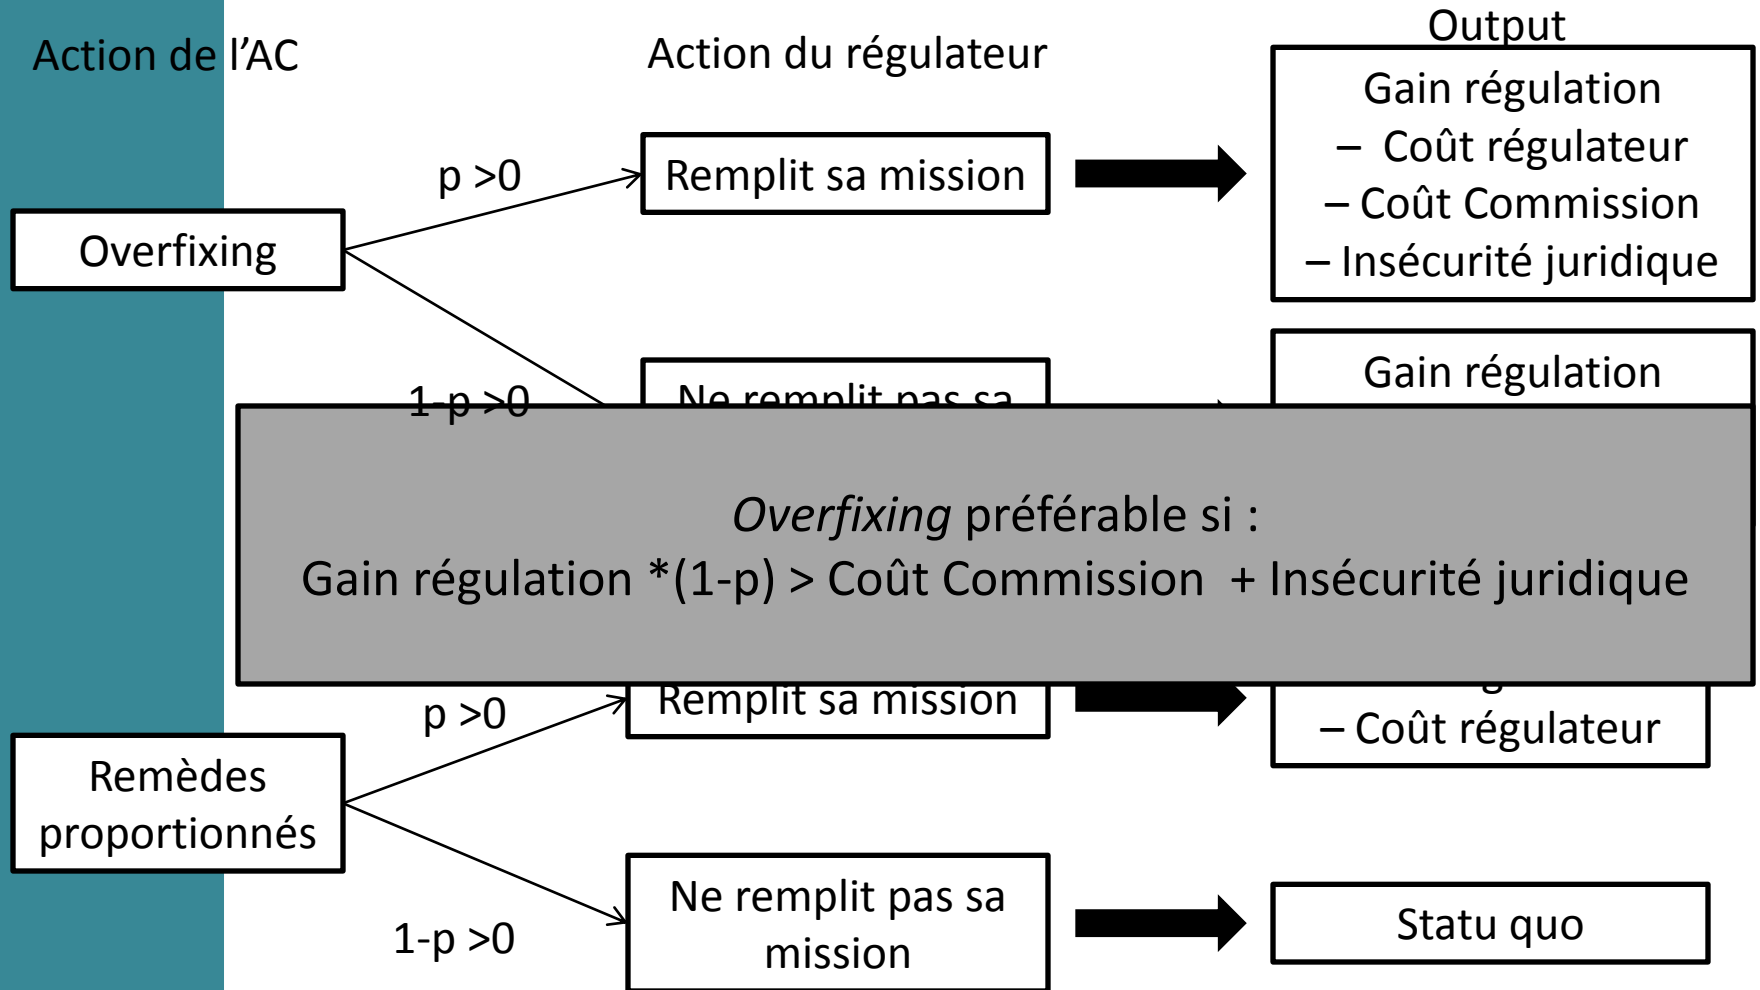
Action de l'AC

Action du régulateur

Output

Overfixing

p >0

Remplit sa mission

Gain régulation
– Coût régulateur
– Coût Commission
– Insécurité juridique

1-p >0

Ne remplit pas sa

Gain régulation

*Overfixing* préférable si :
Gain régulation *(1-p) > Coût Commission + Insécurité juridique

Remèdes proportionnés

p >0

Remplit sa mission

– Coût régulateur

1-p >0

Ne remplit pas sa mission

Statu quo